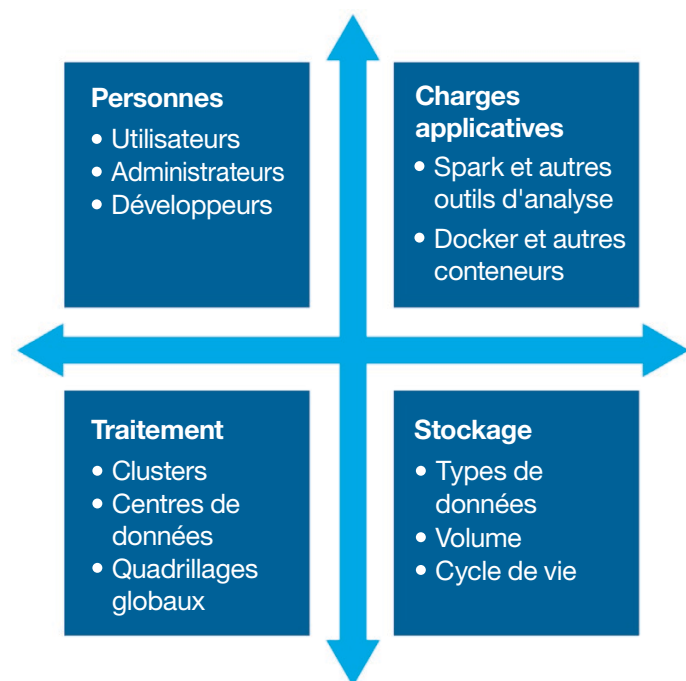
Personnes
- Utilisateurs
- Administrateurs
- Développeurs

Charges applicatives
- Spark et autres outils d'analyse
- Docker et autres conteneurs

Traitement
- Clusters
- Centres de données
- Quadrillages globaux

Stockage
- Types de données
- Volume
- Cycle de vie